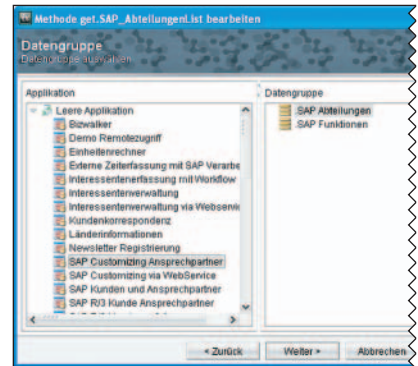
Methode get.SAP_AbteilungenList bearbeiten

Datengruppe
Datengruppe auswählen

Applikation
Leere Applikation
Bizwalker
Demo Remotezugriff
Einheitenrechner
Externe Zeiterfassung mit SAP Verarbe
Interessentenerfassung mit Workflow
Interessentenverwaltung
Interessentenverwaltung via Webservi
Kundenkorrespondenz
Länderinformationen
Newsletter Registrierung
SAP Customizing Ansprechpartner
SAP Customizing via WebService
SAP Kunden und Ansprechpartner
SAP R/3 Kunde Ansprechpartner

Datengruppe
SAP Abteilungen
SAP Funktionen

< Zurück
Weiter >
Abbrechen